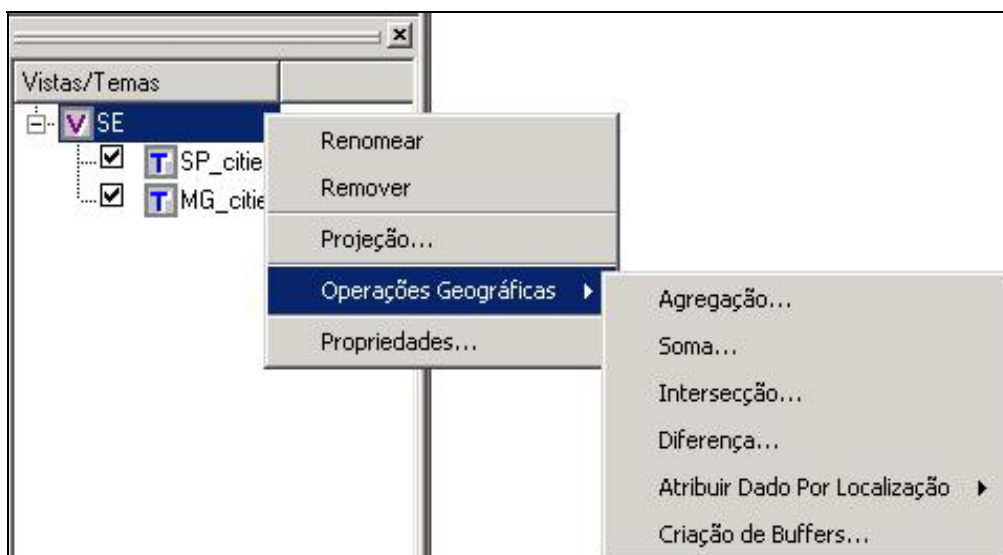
Vistas/Temas

V SE

T SP_citie

T MG_citie

Renomear

Remover

Projeção...

Operações Geográficas

Propriedades...

Agregação...

Soma...

Intersecção...

Diferença...

Atribuir Dado Por Localização

Criação de Buffers...